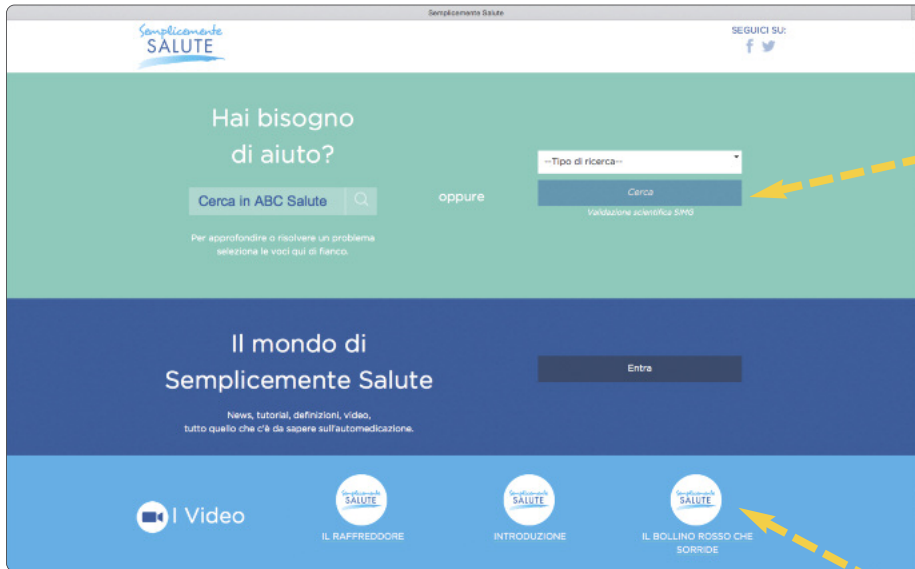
Semplicemente Salute

Semplicemente SALUTE

SEGUICI SU:

Hai bisogno di aiuto?

Cerca in ABC Salute

oppure

--Tipo di ricerca--

Cerca

Validazione scientifica SIMG

Per approfondire o risolvere un problema seleziona le voci qui di fianco.

Il mondo di Semplicemente Salute

Entra

News, tutorial, definizioni, video, tutto quello che c'è da sapere sull'automedicazione.

I Video

Semplicemente SALUTE

IL RAFFREDDORE

Semplicemente SALUTE

INTRODUZIONE

Semplicemente SALUTE

IL BOLLINO ROSSO CHE SORRIDE